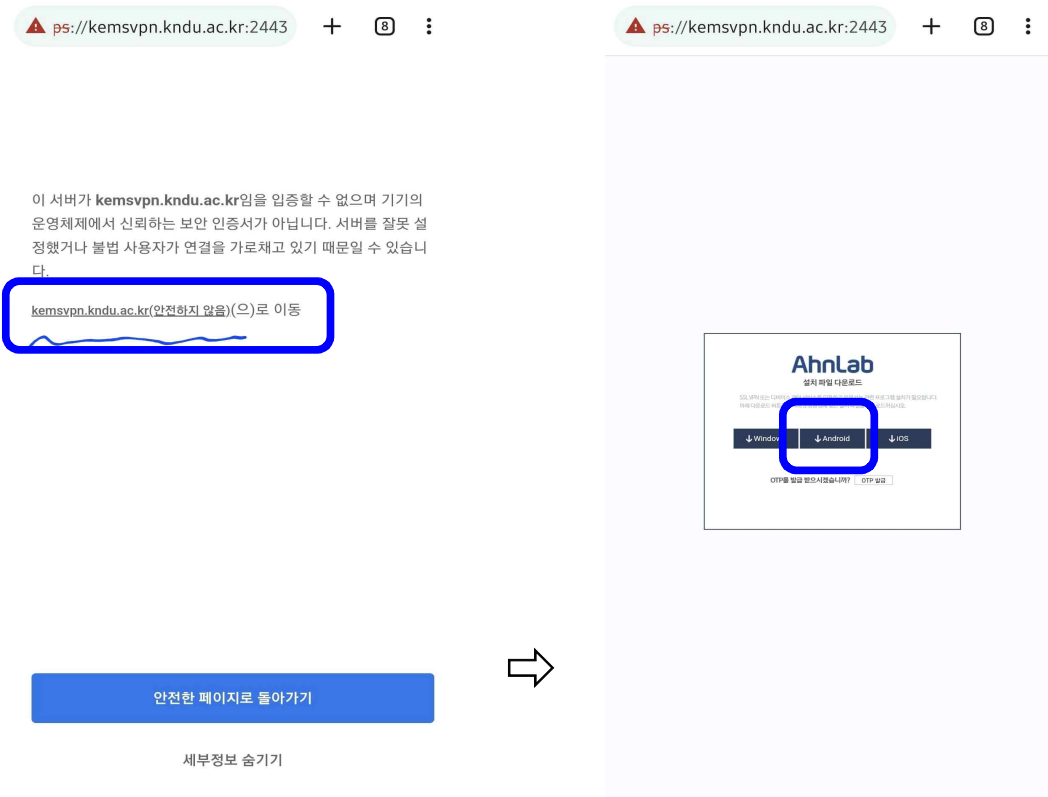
ps://kemsvpn.kndu.ac.kr:2443

8

이 서버가 kemsvpn.kndu.ac.kr임을 입증할 수 없으며 기기의 운영체제에서 신뢰하는 보안 인증서가 아닙니다. 서버를 잘못 설정했거나 불법 사용자가 연결을 가로채고 있기 때문일 수 있습니다.

kemsvpn.kndu.ac.kr(안전하지 않음)(으)로 이동

안전한 페이지로 돌아가기

세부정보 숨기기

ps://kemsvpn.kndu.ac.kr:2443

8

AhnLab

설치 파일 다운로드

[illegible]

↓Window

↓Android

↓iOS

OTP를 발급 받으셨습니까? OTP 발급